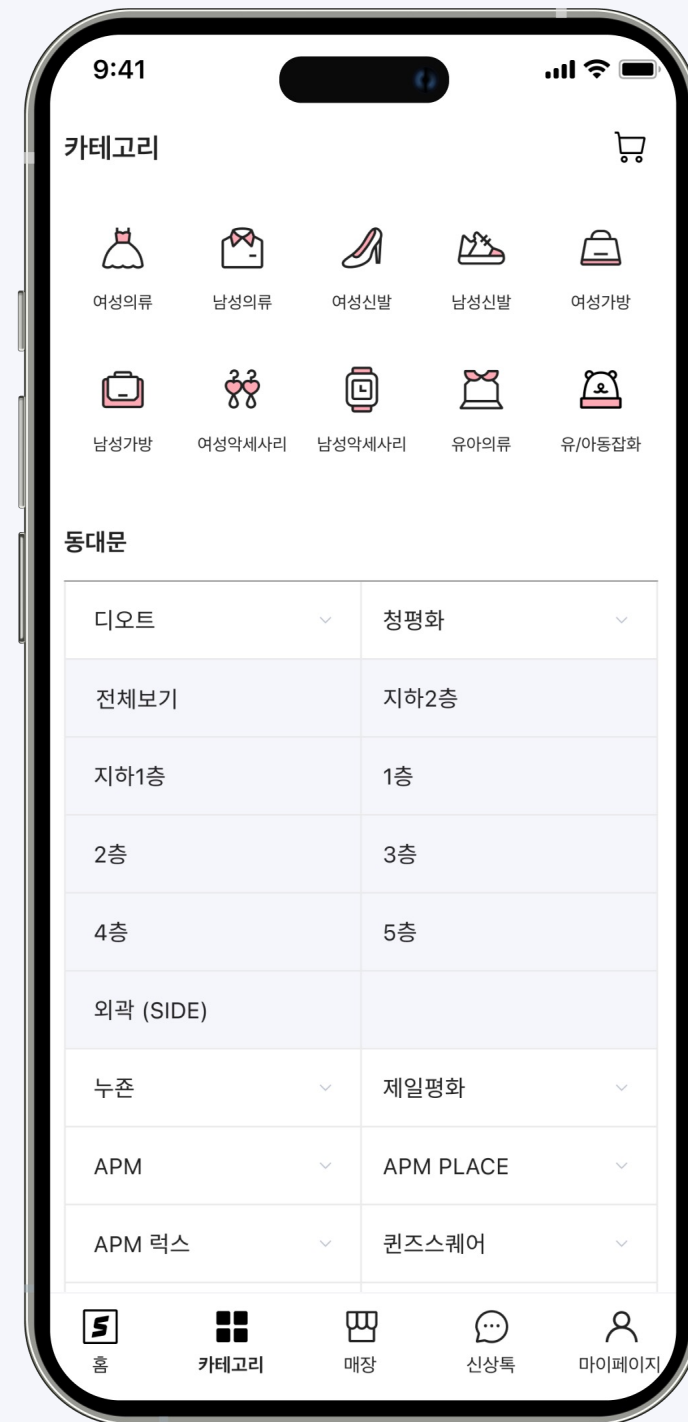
9:41

카테고리

여성의류 남성의류 여성신발 남성신발 여성가방

남성가방 여성악세사리 남성악세사리 유아의류 유/아동잡화

동대문

| 디오트 | 청평화 |
|---|---|
| 전체보기 | 지하2층 |
| 지하1층 | 1층 |
| 2층 | 3층 |
| 4층 | 5층 |
| 외곽 (SIDE) | |
| 누죤 | 제일평화 |
| APM | APM PLACE |
| APM 럭스 | 퀸즈스퀘어 |

홈 카테고리 매장 신상톡 마이페이지